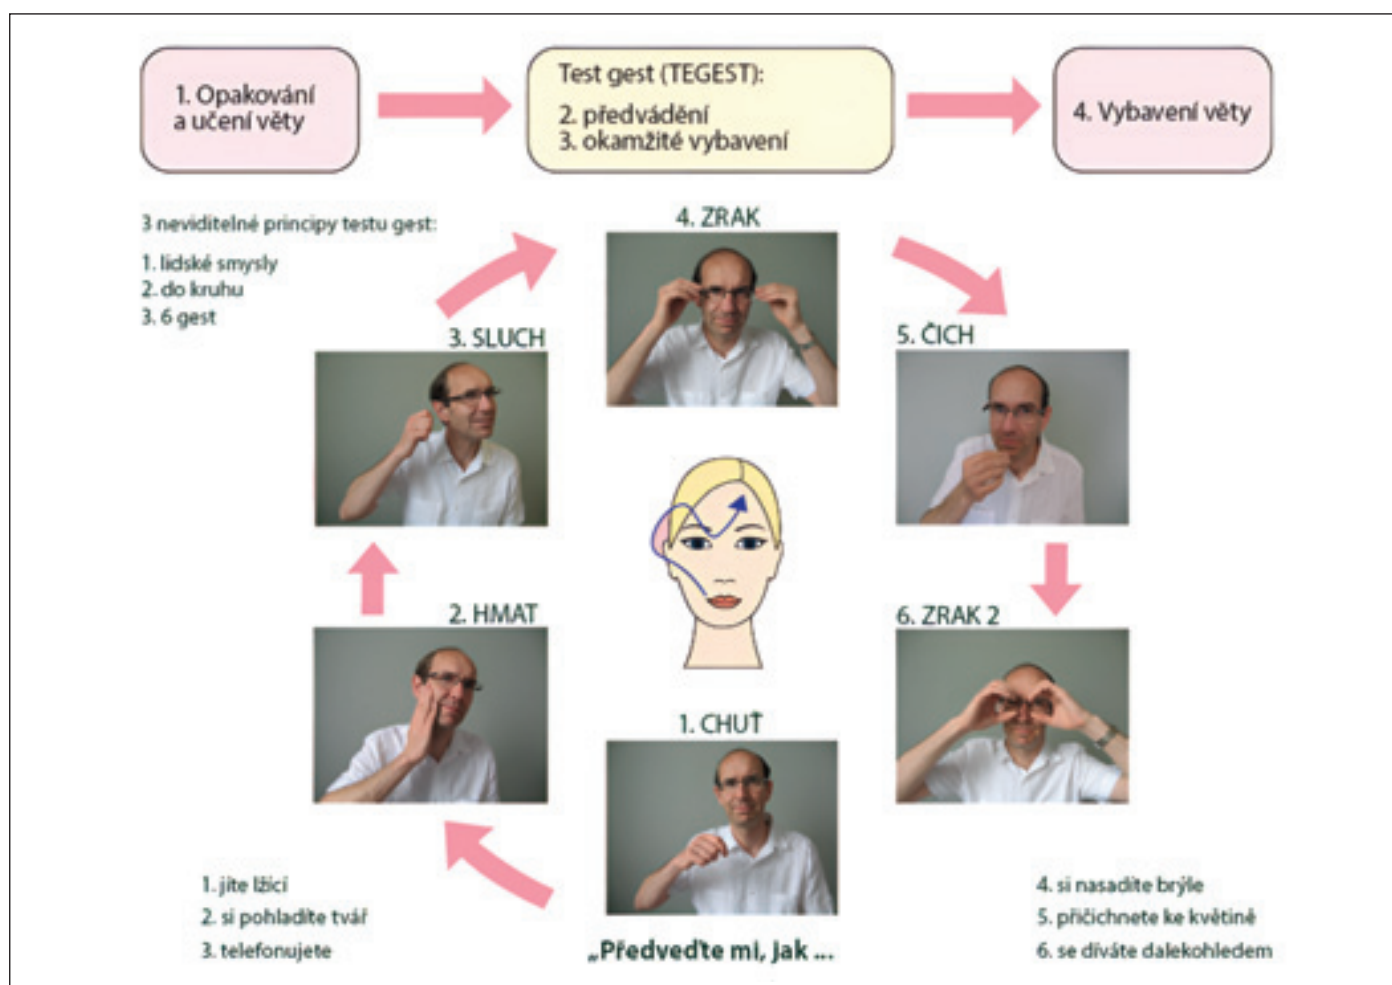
1. Opakování a učení věty

Test gest (TEGEST):

2. předvádění
3. okamžité vybavení

4. Vybavení věty

3 neviditelné principy testu gest:

1. lidské smysly
2. do kruhu
3. 6 gest

4. ZRAK

3. SLUCH

5. ČICH

2. HMAT

6. ZRAK 2

1. CHUŤ

1. jíte lžící
2. si pohladíte tvář
3. telefonujete

„Předveďte mi, jak ...

4. si nasadíte brýle
5. přičichnete ke květině
6. se díváte dalekohledem